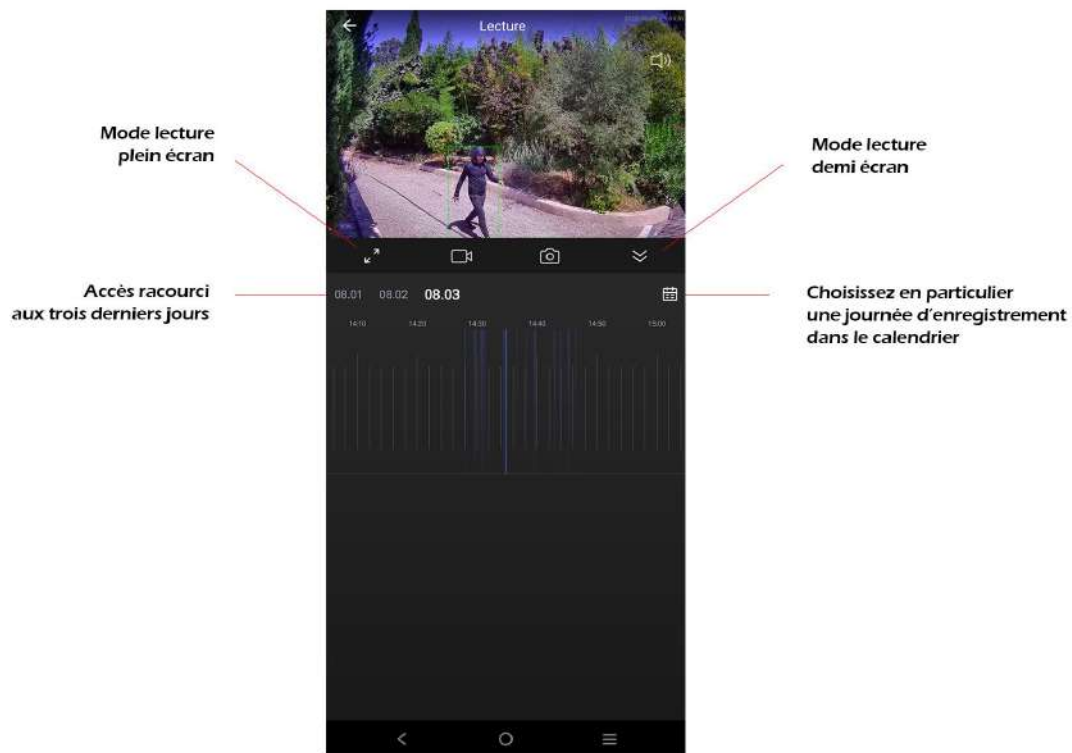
Lecture

Mode lecture plein écran

Mode lecture demi écran

Accès racourci aux trois derniers jours

08.01 08.02 08.03

14:10 14:20 14:30 14:40 14:50 15:00

Choisissez en particulier une journée d'enregistrement dans le calendrier